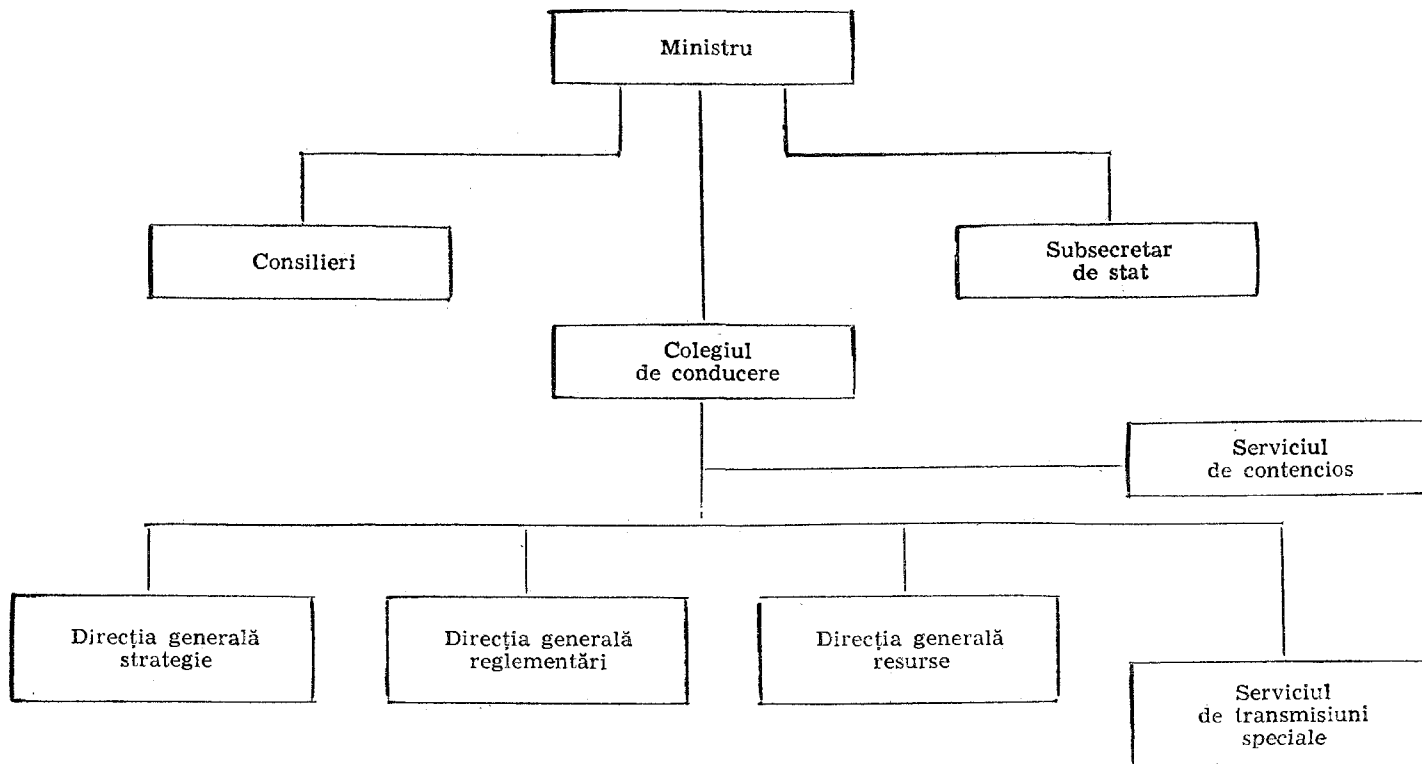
Ministru

Consilieri

Subsecretar de stat

Colegiul de conducere

Serviciul de contencios

Direcția generală strategie

Direcția generală reglementări

Direcția generală resurse

Serviciul de transmisiuni speciale